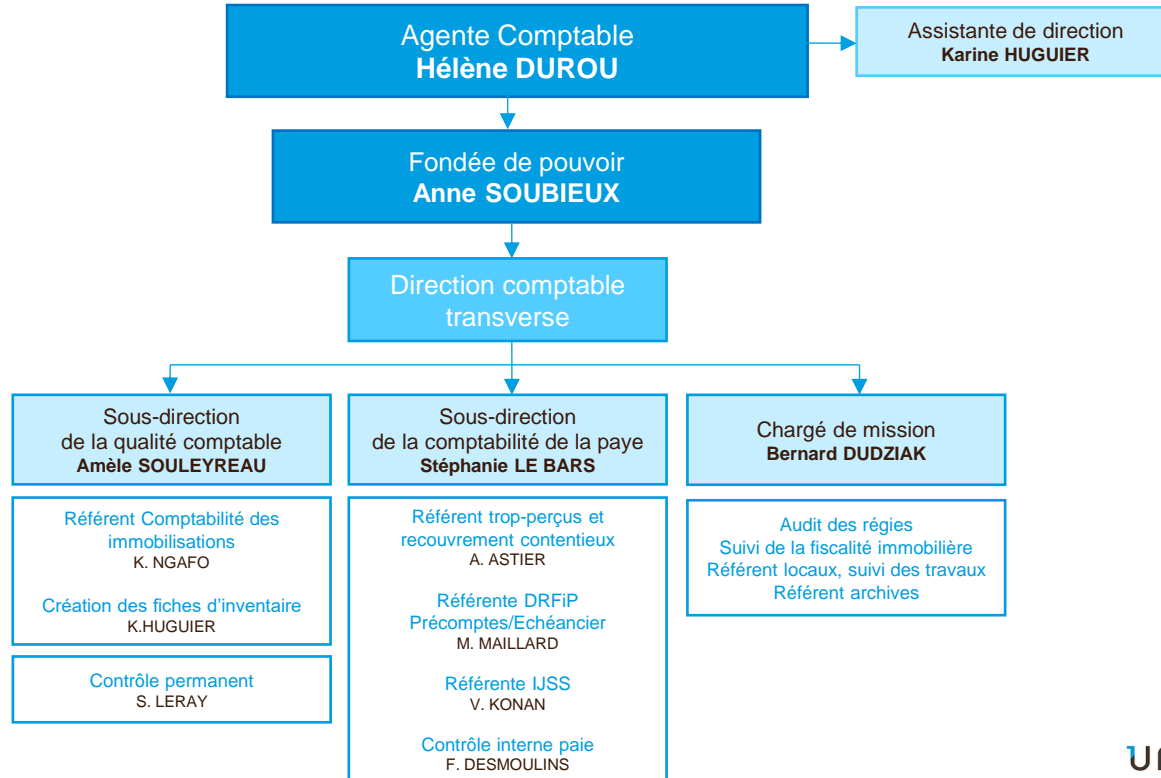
Agente Comptable
Hélène DUROU

Assistante de direction
Karine HUGUIER

Fondée de pouvoir
Anne SOUBIEUX

Direction comptable transverse

Sous-direction de la qualité comptable
Amèle SOULEYREAU

Référent Comptabilité des immobilisations
K. NGAFO

Création des fiches d'inventaire
K.HUGUIER

Contrôle permanent
S. LERAY

Sous-direction de la comptabilité de la paye
Stéphanie LE BARS

Référent trop-perçus et recouvrement contentieux
A. ASTIER

Référente DRFiP Précomptes/Echéancier
M. MAILLARD

Référente IJSS
V. KONAN

Contrôle interne paie
F. DESMOULINS

Chargé de mission
Bernard DUDZIAK

Audit des régies
Suivi de la fiscalité immobilière
Référent locaux, suivi des travaux
Référent archives

U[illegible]